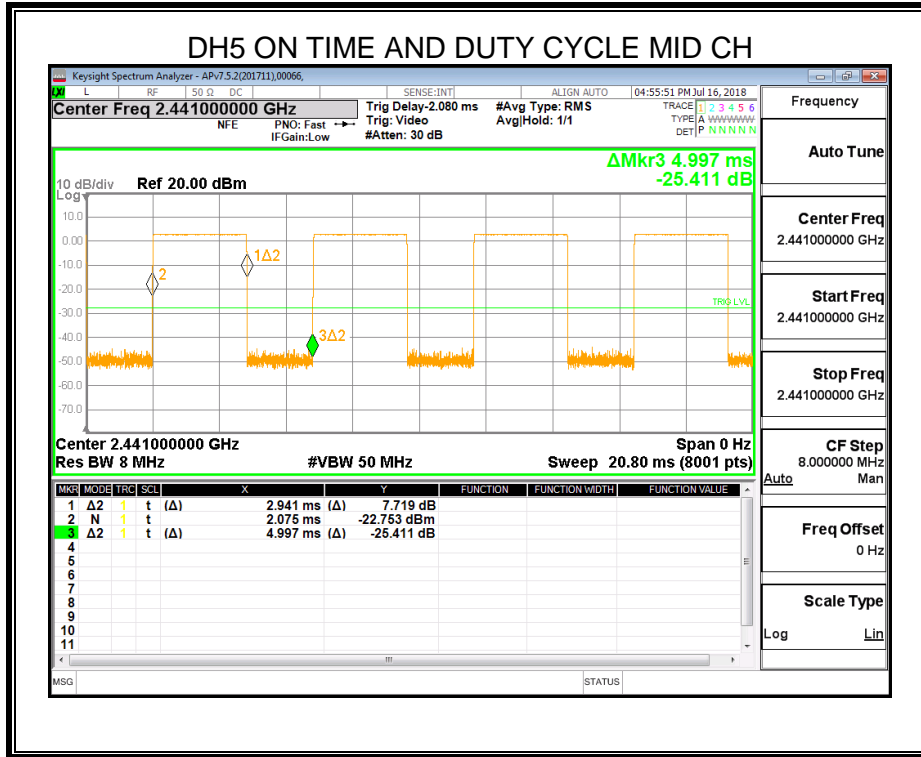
DH5 ON TIME AND DUTY CYCLE MID CH

Keysight Spectrum Analyzer - APv7.5.2(201711),00066,

LXI L RF 50 Ω DC SENSE:INT ALIGN AUTO 04:55:51 PM Jul 16, 2018

Center Freq 2.441000000 GHz
NFE PNO: Fast IFGain:Low
Trig Delay-2.080 ms Trig: Video #Atten: 30 dB
#Avg Type: RMS Avg|Hold: 1/1
TRACE 1 2 3 4 5 6 TYPE A WWWWW DET P N N N N N

Frequency

ΔMkr3 4.997 ms
-25.411 dB

10 dB/div Ref 20.00 dBm
Log

10.0
0.00
-10.0
-20.0
-30.0
-40.0
-50.0
-60.0
-70.0

2
1Δ2
3Δ2
TRIG LVL

Center 2.441000000 GHz Span 0 Hz
Res BW 8 MHz #VBW 50 MHz Sweep 20.80 ms (8001 pts)

| MKR | MODE | TRC | SCL | X | | Y | FUNCTION | FUNCTION WIDTH | FUNCTION VALUE |
|---|---|---|---|---|---|---|---|---|---|
| 1 | Δ2 | 1 | t | (Δ) | 2.941 ms | (Δ) 7.719 dB | | | |
| 2 | N | 1 | t | | 2.075 ms | -22.753 dBm | | | |
| 3 | Δ2 | 1 | t | (Δ) | 4.997 ms | (Δ) -25.411 dB | | | |
| 4 | | | | | | | | | |
| 5 | | | | | | | | | |
| 6 | | | | | | | | | |
| 7 | | | | | | | | | |
| 8 | | | | | | | | | |
| 9 | | | | | | | | | |
| 10 | | | | | | | | | |
| 11 | | | | | | | | | |

MSG STATUS

Auto Tune

Center Freq
2.441000000 GHz

Start Freq
2.441000000 GHz

Stop Freq
2.441000000 GHz

CF Step
8.000000 MHz
Auto Man

Freq Offset
0 Hz

Scale Type
Log Lin